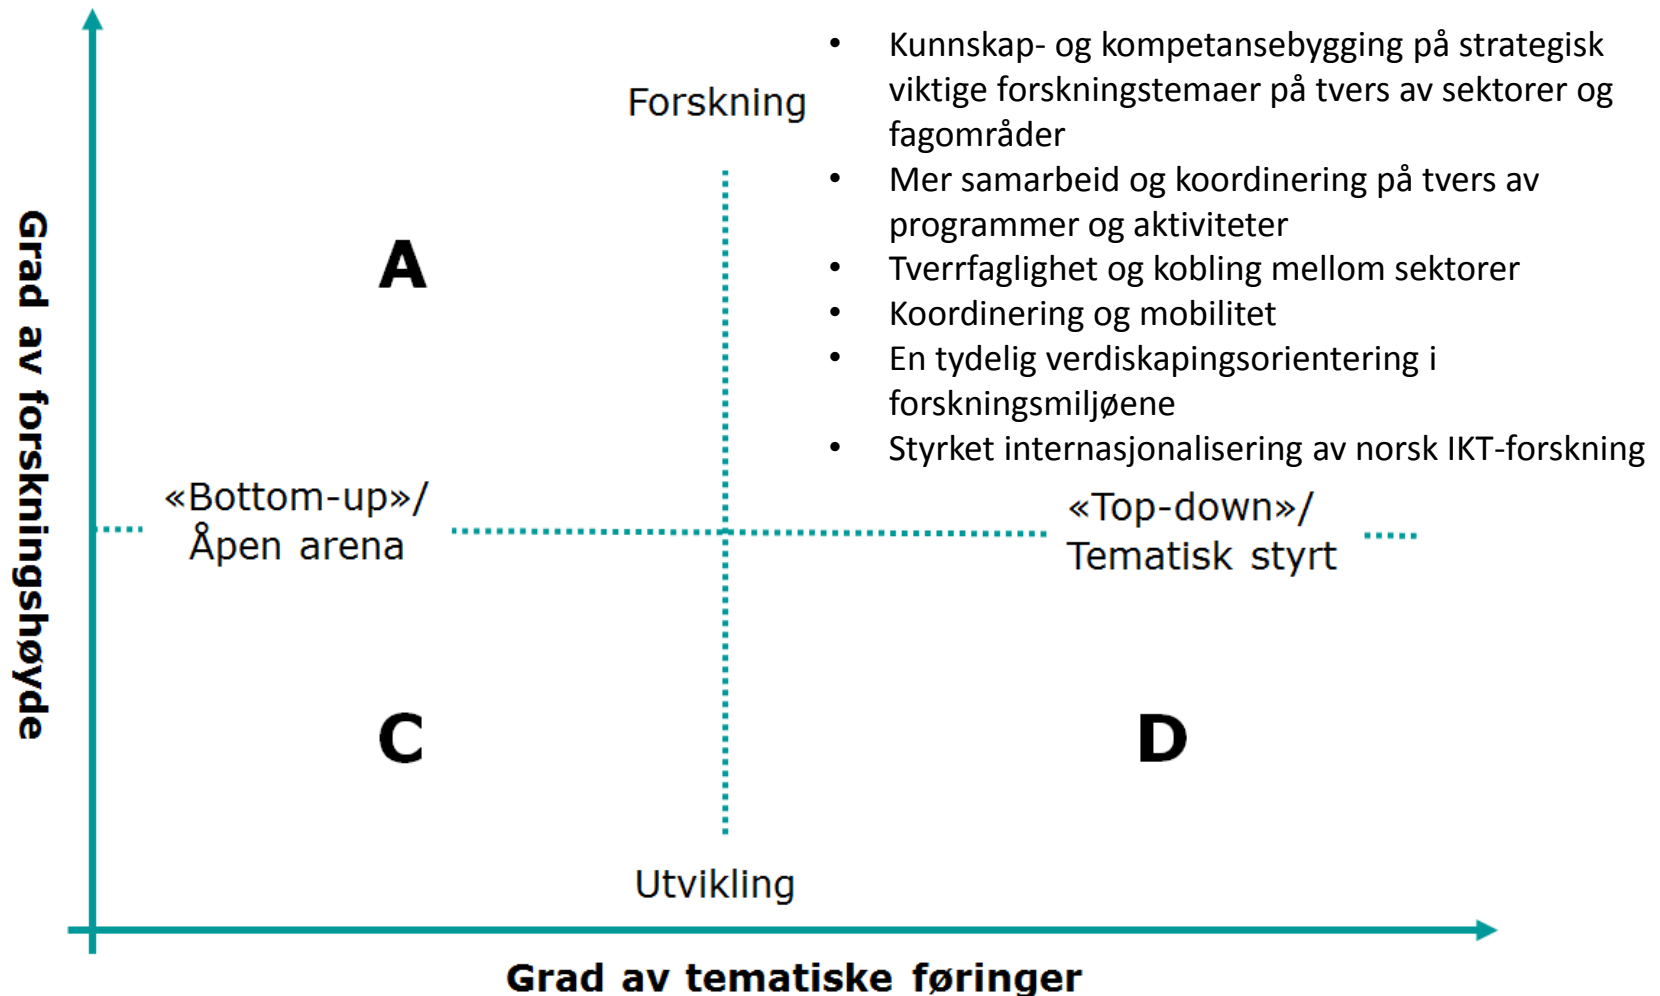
Grad av forskningshøyde

Forskning

- Kunnskap- og kompetansebygging på strategisk viktige forskningstemaer på tvers av sektorer og fagområder
- Mer samarbeid og koordinering på tvers av programmer og aktiviteter
- Tverrfaglighet og kobling mellom sektorer
- Koordinering og mobilitet
- En tydelig verdiskapingsorientering i forskningsmiljøene
- Styrket internasjonalisering av norsk IKT-forskning

A

«Bottom-up»/ Åpen arena

«Top-down»/ Tematisk styrt

C

D

Utvikling

Grad av tematiske føringer